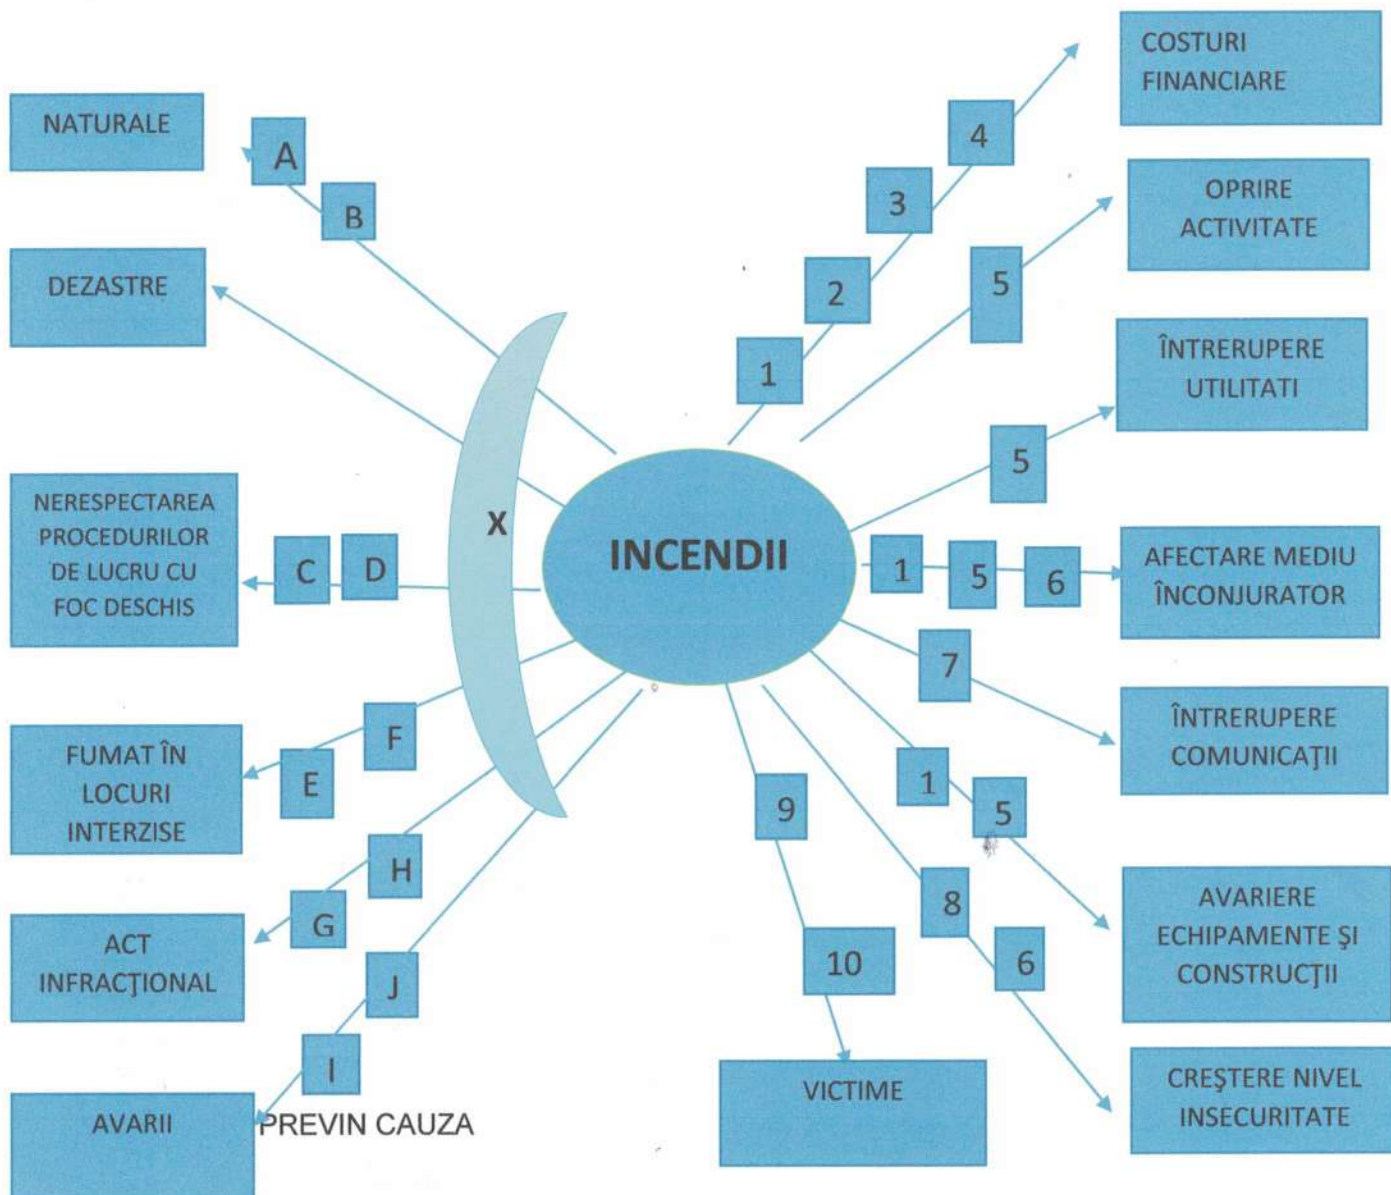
COSTURI FINANCIARE

NATURALE

A

4

B

3

OPRIRE ACTIVITATE

DEZASTRE

2

5

1

ÎNTRERUPERE UTILITATI

5

X

NERESPECTAREA PROCEDURILOR DE LUCRU CU FOC DESCHIS

C

D

INCENDII

1

5

6

AFECTARE MEDIU ÎNCONJURATOR

7

F

FUMAT ÎN LOCURI INTERZISE

E

ÎNTRERUPERE COMUNICAŢII

1

9

5

H

8

G

ACT INFRACŢIONAL

10

6

AVARIERE ECHIPAMENTE ŞI CONSTRUCŢII

J

I

VICTIME

CREŞTERE NIVEL INSECURITATE

AVARII

PREVIN CAUZA